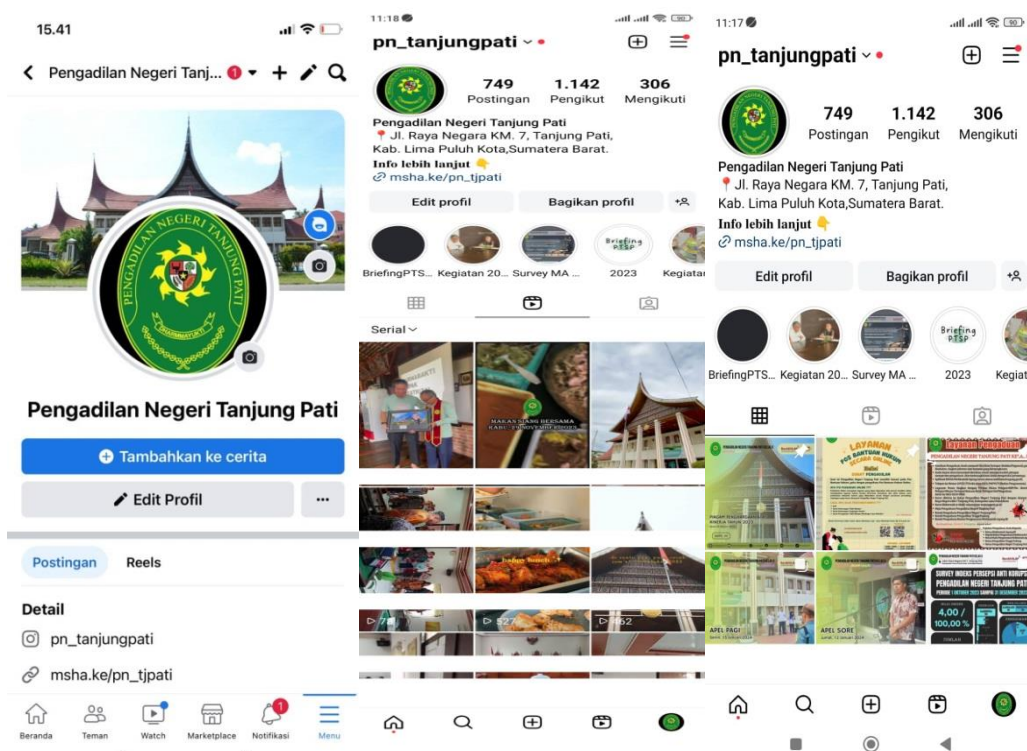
15.41

Pengadilan Negeri Tanj... 1

PENGADILAN NEGERI TANJUNG PATI

Pengadilan Negeri Tanjung Pati

Tambahkan ke cerita

Edit Profil

...

Postingan Reels

Detail

pn_tanjungpati

msha.ke/pn_tjpati

Beranda Teman Watch Marketplace Notifikasi Menu

11:18

pn_tanjungpati

749 Postingan 1.142 Pengikut 306 Mengikuti

Pengadilan Negeri Tanjung Pati
📍 Jl. Raya Negara KM. 7, Tanjung Pati, Kab. Lima Puluh Kota,Sumatera Barat.
Info lebih lanjut 👇
msha.ke/pn_tjpati

Edit profil Bagikan profil

BriefingPTS... Kegiatan 20... Survey MA ... 2023 Kegiatan

Serial

MAKAN SIANG BERSAMA

▷ 7 ▷ 527 ▷ 462

11:17

pn_tanjungpati

749 Postingan 1.142 Pengikut 306 Mengikuti

Pengadilan Negeri Tanjung Pati
📍 Jl. Raya Negara KM. 7, Tanjung Pati, Kab. Lima Puluh Kota,Sumatera Barat.
Info lebih lanjut 👇
msha.ke/pn_tjpati

Edit profil Bagikan profil

BriefingPTS... Kegiatan 20... Survey MA ... 2023 Kegiat

LAYANAN POS BANTUAN HUKUM

Layanan Pengaduan

PENGADILAN NEGERI TANJUNG PATI

APEL PAGI

APEL SORE

SURVEY INDEKS PERSEPSI ANTI KORUPSI PENGADILAN NEGERI TANJUNG PATI

4,00 / 100,00 %